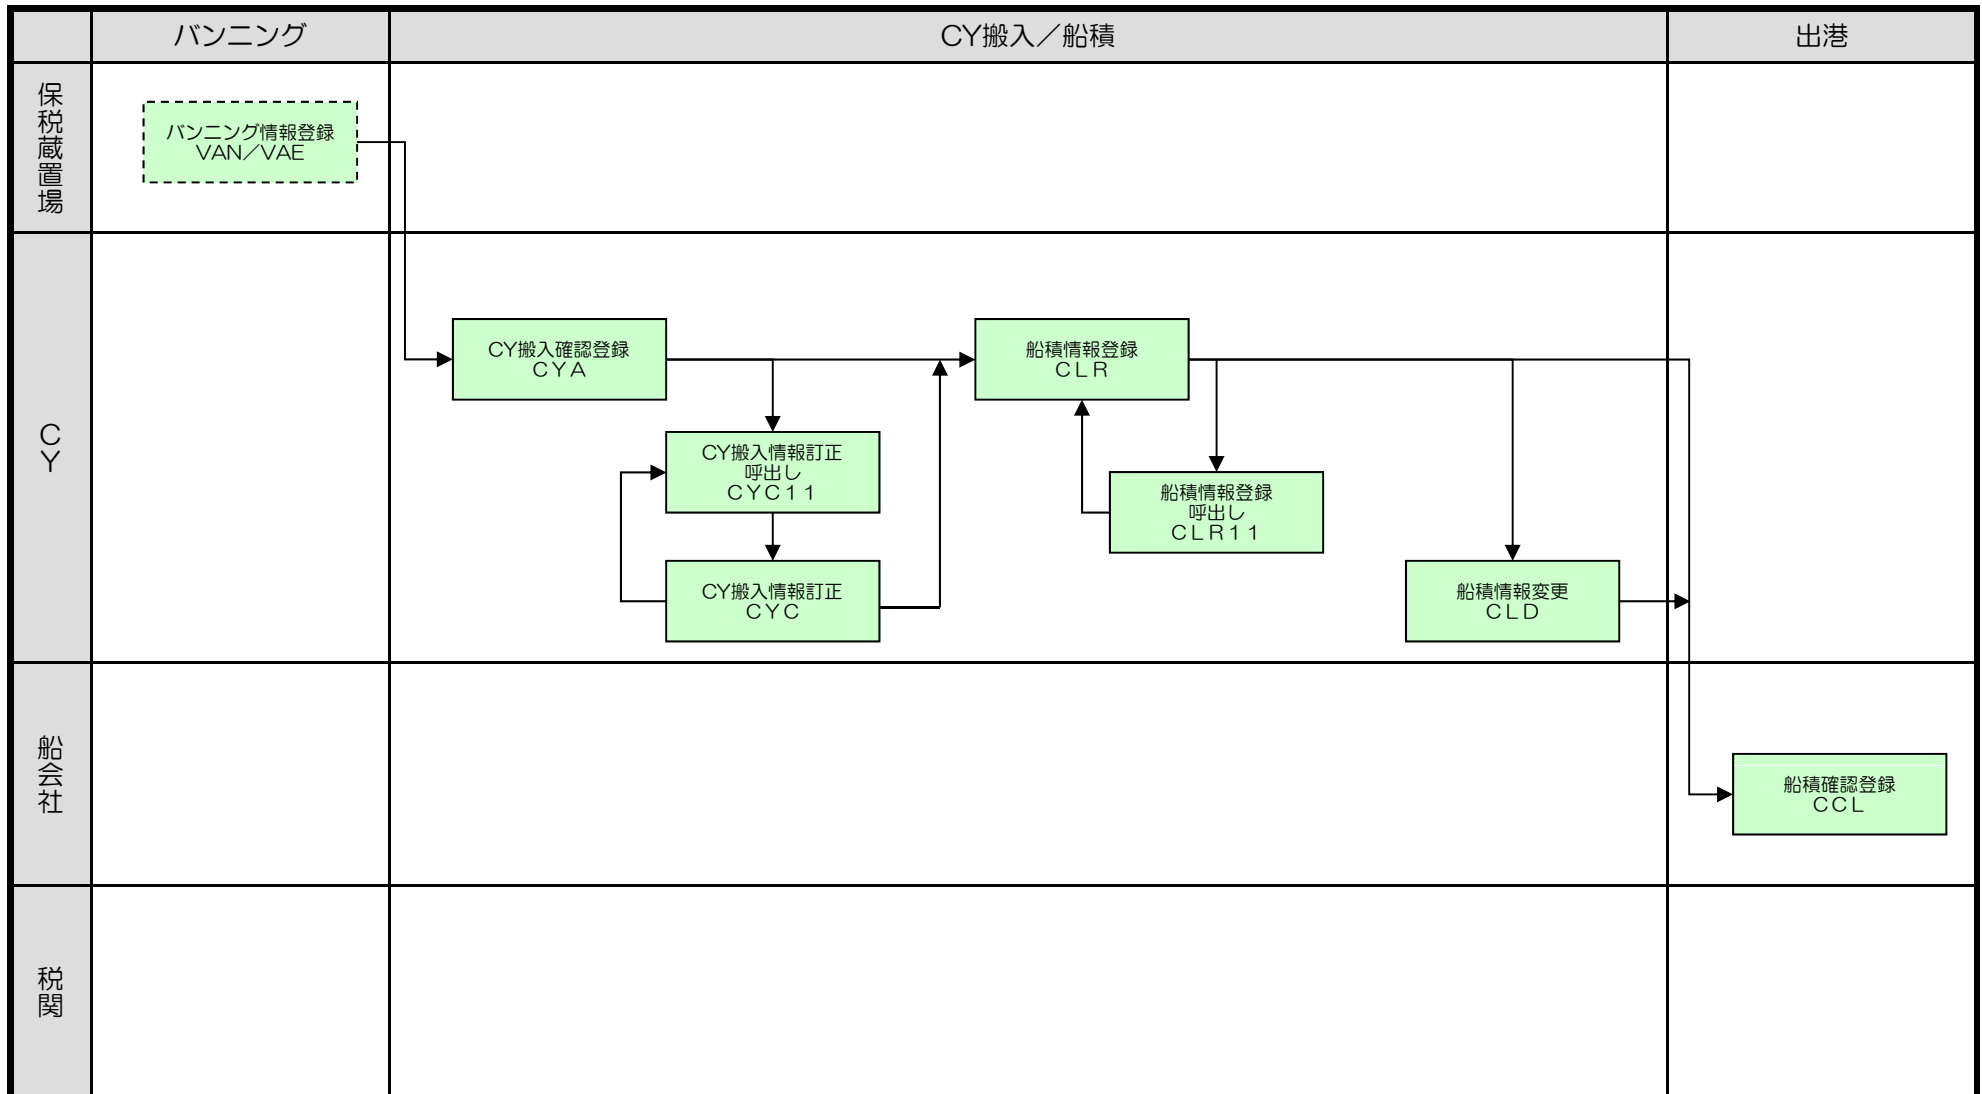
バンニング

CY搬入／船積

出港

保税蔵置場

バンニング情報登録
VAN／VAE

CY

CY搬入確認登録
CYA

船積情報登録
CLR

CY搬入情報訂正
呼出し
CYC11

船積情報登録
呼出し
CLR11

CY搬入情報訂正
CYC

船積情報変更
CLD

船会社

船積確認登録
CCL

税関